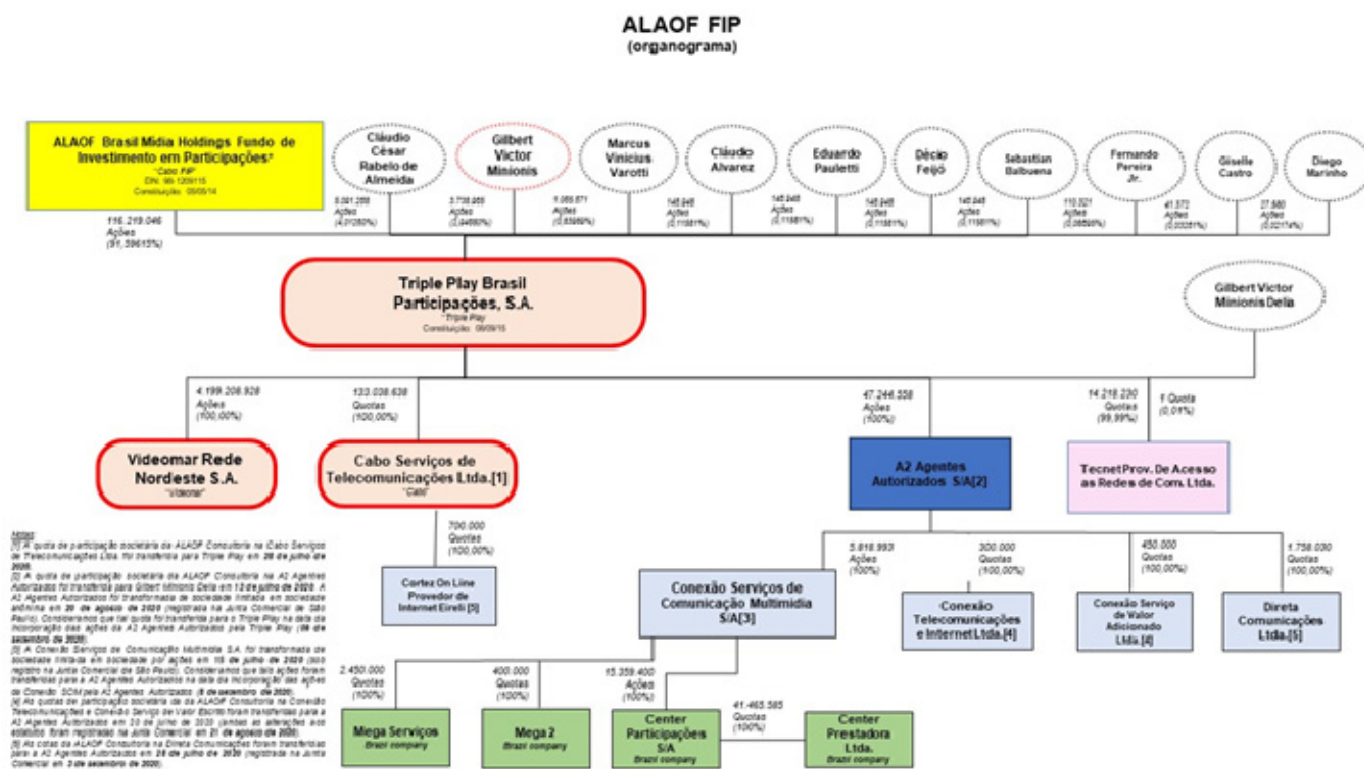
ALAOF FIP
(organograma)

ALAOF Brasil Mídia Holdings Fundo de Investimento em Participações
"Cabo FIP"
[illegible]
Constituição: 05/05/14

Cláudio César Rabelo de Almeida

Gilbert Victor Minionis

Marcus Vinicius Varotti

Cláudio Alvarez

Eduardo Pauletti

Décio Feijó

Sebastian Balbuena

Fernando Pereira Jr.

Giselle Castro

Diego Marinho

116.219.046 Ações (91,59615%)

6.091.259 Ações (4,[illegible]%)

3.738.969 Ações ([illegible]%)

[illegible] Ações ([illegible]%)

145.948 Ações ([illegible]%)

145.948 Ações ([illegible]%)

145.948 Ações ([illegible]%)

145.948 Ações ([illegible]%)

110.021 Ações ([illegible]%)

41.572 Ações ([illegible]%)

27.660 Ações ([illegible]%)

Triple Play Brasil Participações, S.A.
"Triple Play"
Constituição: 08/09/15

Gilbert Victor Minionis Della

4.199.208.928 Ações (100,00%)

12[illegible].038.638 Quotas (100,00%)

47.246.558 Ações (100%)

14.218.230 Quotas (99,99%)

1 Quota (0,01%)

Videomar Rede Nordeste S.A.
"Videomar"

Cabo Serviços de Telecomunicações Ltda.[1]
"Cabo"

A2 Agentes Autorizados S/A[2]

Tecnet Prov. De Acesso as Redes de Com. Ltda.

Notas:
[1] A quota de participação societária da ALAOF Consultoria na Cabo Serviços de Telecomunicações Ltda. foi transferida para Triple Play em 20 de julho de 2020.
[2] A quota de participação societária da ALAOF Consultoria na A2 Agentes Autorizados foi transferida para Gilbert Minionis Della em 13 de julho de 2020. A A2 Agentes Autorizados foi transformada de sociedade limitada em sociedade anônima em 20 de agosto de 2020 (registrada na Junta Comercial de São Paulo). Consideramos que tal quota foi transferida para a Triple Play na data da incorporação das ações da A2 Agentes Autorizados pela Triple Play (08 de setembro de 2020).
[3] A Conexão Serviços de Comunicação Multimídia S.A. foi transformada de sociedade limitada em sociedade por ações em 15 de junho de 2020 (sob registro na Junta Comercial de São Paulo). Consideramos que tais ações foram transferidas para a A2 Agentes Autorizados na data da incorporação das ações da Conexão SCM pela A2 Agentes Autorizados (8 de setembro de 2020).
[4] As quotas de participação societária da ALAOF Consultoria na Conexão Telecomunicações e Conexão Serviço de Valor Escrito foram transferidas para a A2 Agentes Autorizados em 23 de junho de 2020 (ambas as alterações aos estatutos foram registradas na Junta Comercial em 21 de agosto de 2020).
[5] As cotas da ALAOF Consultoria na Direta Comunicações foram transferidas para a A2 Agentes Autorizados em 29 de julho de 2020 (registrada na Junta Comercial em 3 de setembro de 2020).

700.000 Quotas (100,00%)

Cortez On Line Provedor de Internet Eirelli [5]

5.818.993 Ações (100%)

300.000 Quotas (100,00%)

450.000 Quotas (100,00%)

1.758.030 Quotas (100,00%)

Conexão Serviços de Comunicação Multimídia S/A[3]

Conexão Telecomunicações e Internet Ltda.[4]

Conexão Serviço de Valor Adicionado Ltda.[4]

Direta Comunicações Ltda.[5]

2.450.000 Quotas (100%)

400.000 Quotas (100%)

15.359.400 Ações (100%)

41.465.585 Quotas (100%)

Mega Serviços
Brazil company

Mega 2
Brazil company

Center Participações S/A
Brazil company

Center Prestadora Ltda.
Brazil company